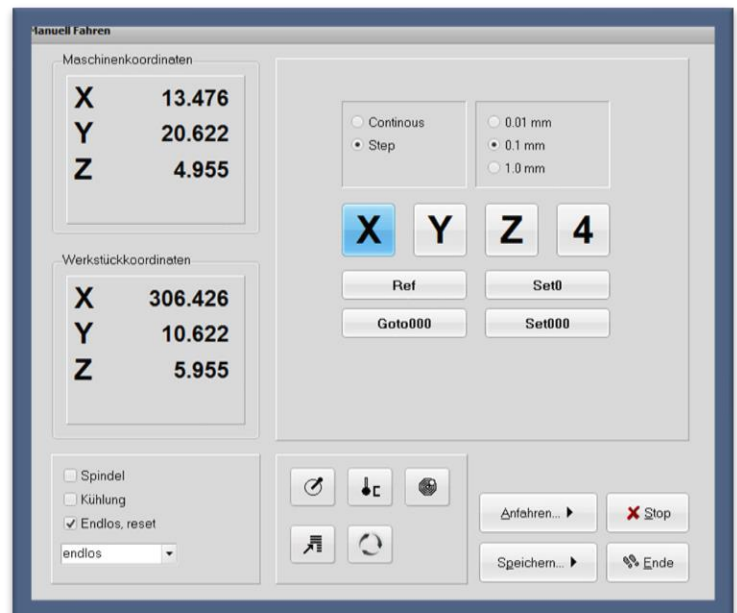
lanuell Fahren

Maschinenkoordinaten

| X | 13.476 |
|---|---|
| Y | 20.622 |
| Z | 4.955 |

Continous
Step

0.01 mm
0.1 mm
1.0 mm

X Y Z 4

Ref
Set0
Goto000
Set000

Werkstückkoordinaten

| X | 306.426 |
|---|---|
| Y | 10.622 |
| Z | 5.955 |

Spindel
Kühlung
Endlos, reset
endlos

Anfahren...
Stop
Speichern...
Ende